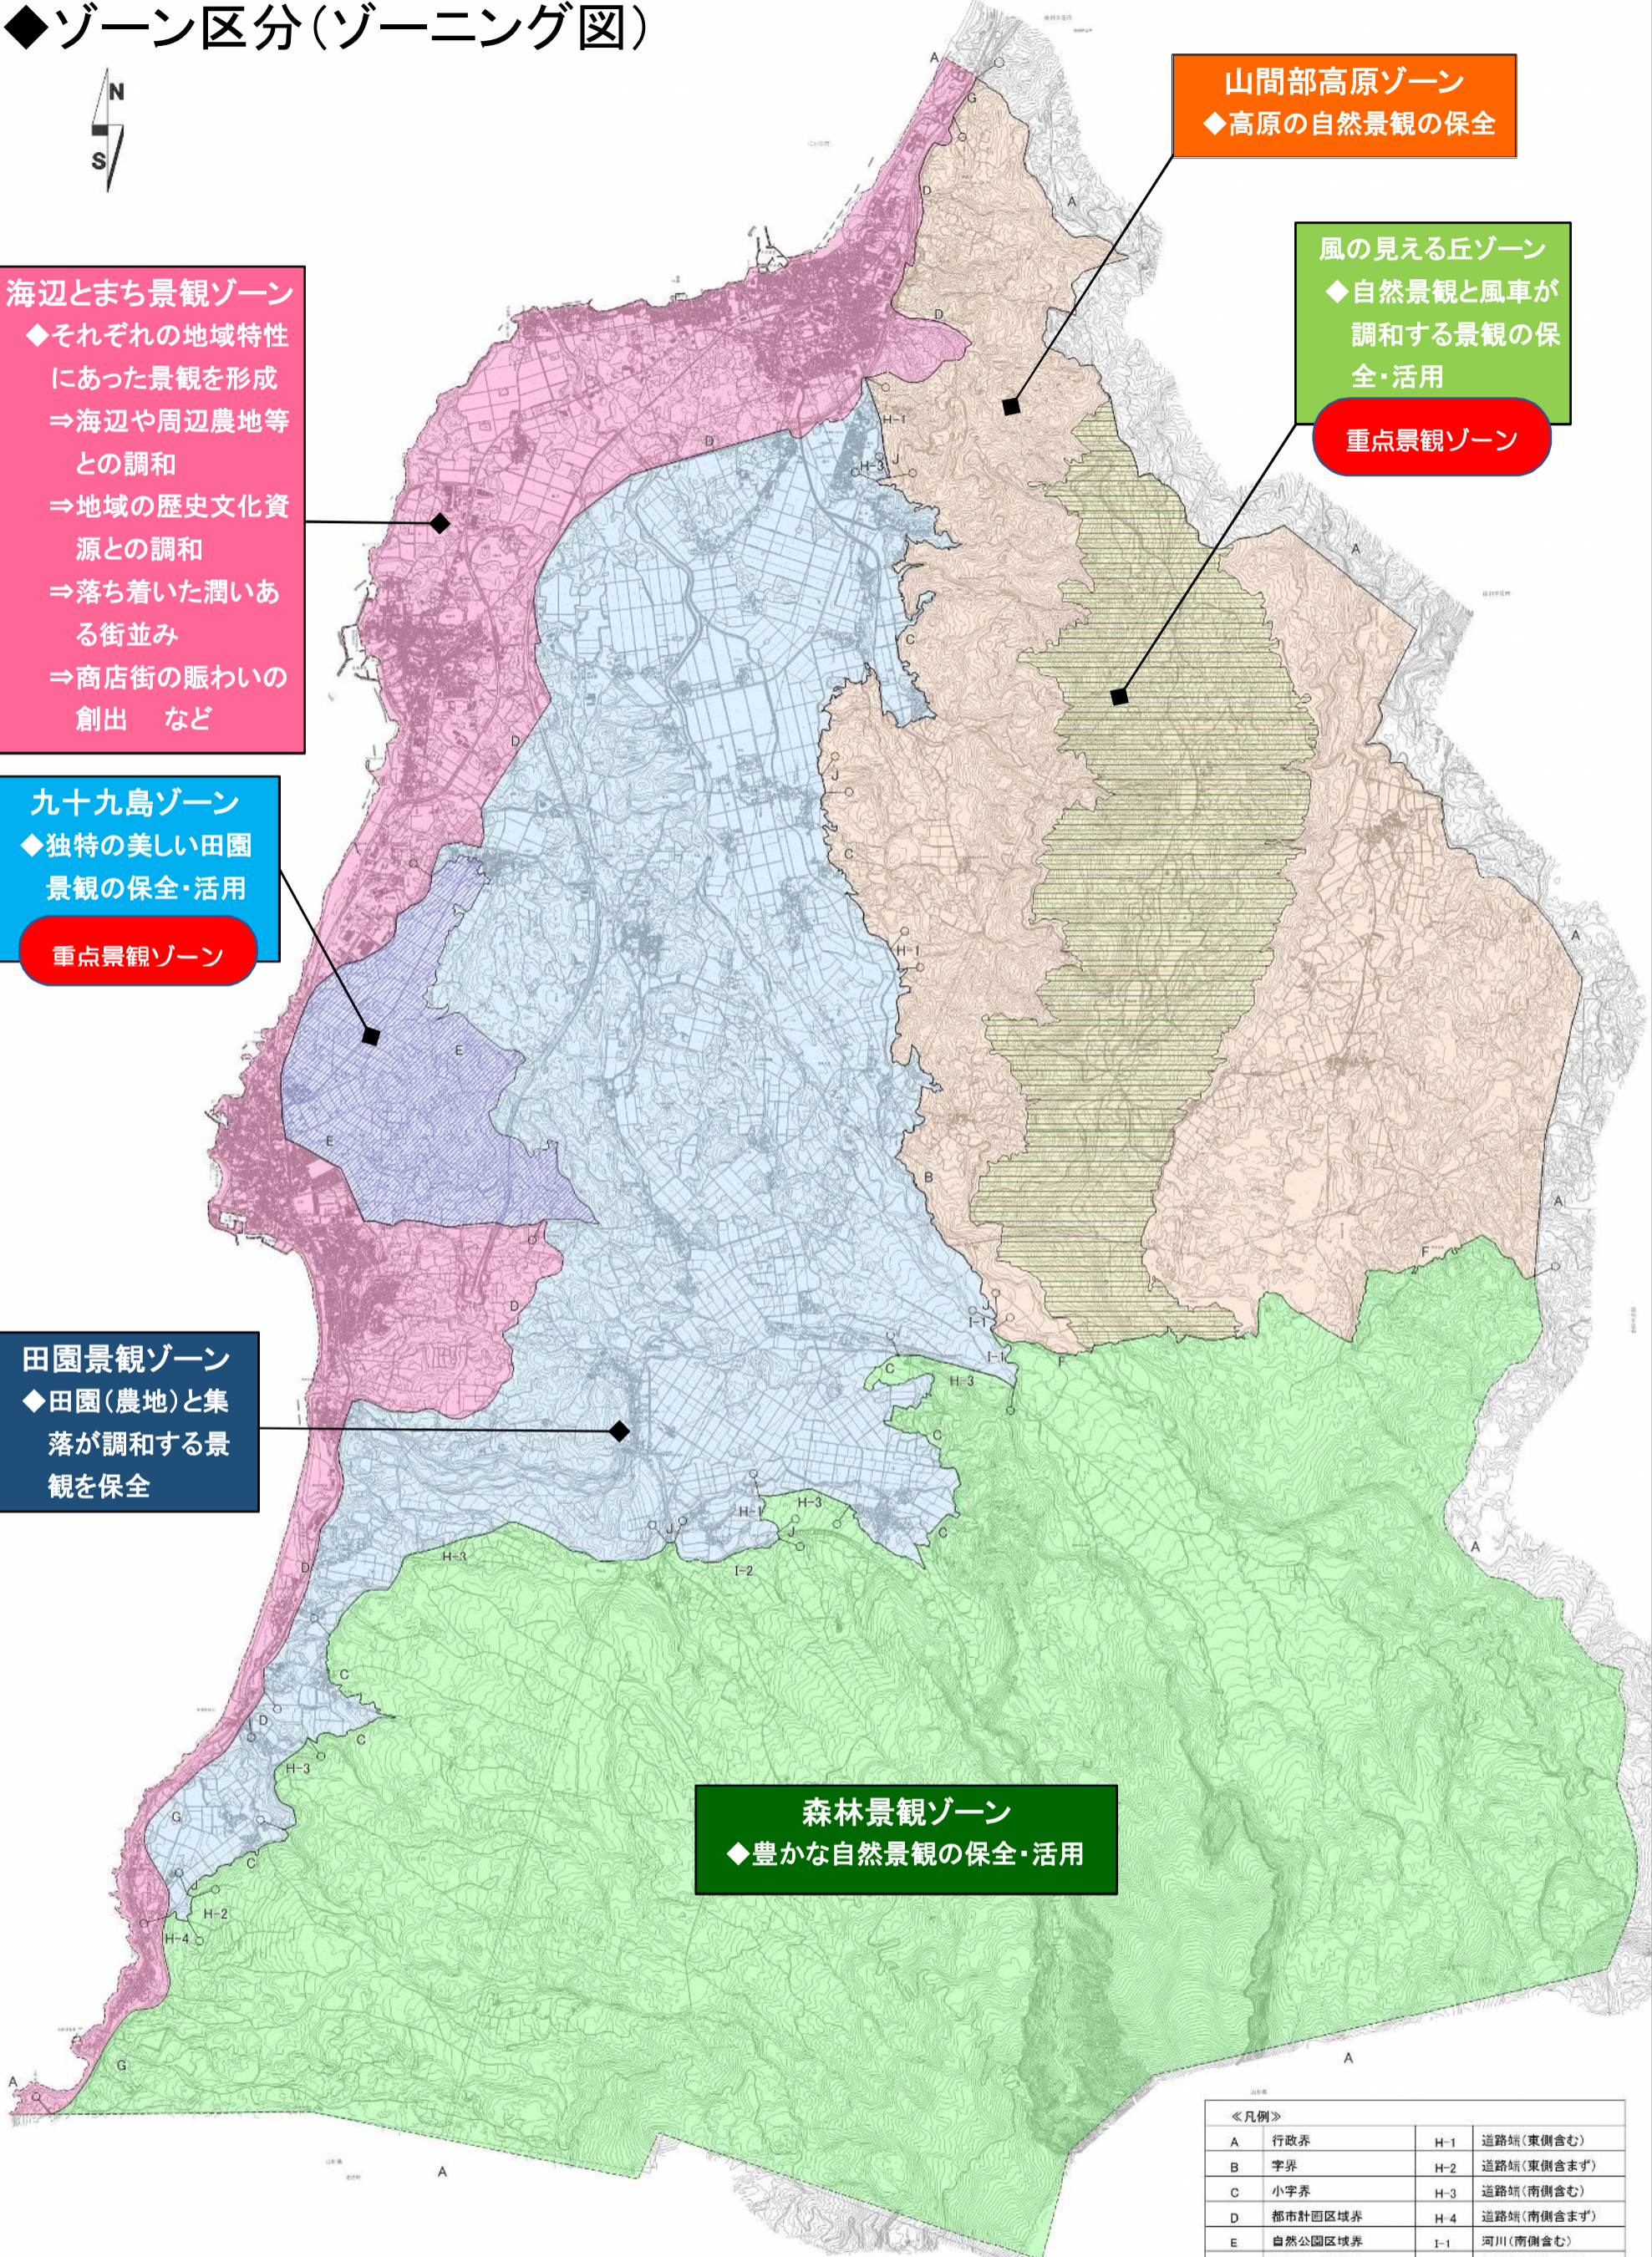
◆ゾーン区分(ゾーニング図)

N
S

山間部高原ゾーン
◆高原の自然景観の保全

風の見える丘ゾーン
◆自然景観と風車が調和する景観の保全・活用
重点景観ゾーン

海辺とまち景観ゾーン
◆それぞれの地域特性にあった景観を形成
⇒海辺や周辺農地等との調和
⇒地域の歴史文化資源との調和
⇒落ち着いた潤いある街並み
⇒商店街の賑わいの創出　など

九十九島ゾーン
◆独特の美しい田園景観の保全・活用
重点景観ゾーン

田園景観ゾーン
◆田園(農地)と集落が調和する景観を保全

森林景観ゾーン
◆豊かな自然景観の保全・活用

A
G
D
H-1
H-3
C
J
B
E
F
I-1
I-2
H-2
H-4

≪凡例≫

| A | 行政界 | H-1 | 道路端(東側含む) |
|---|---|---|---|
| B | 字界 | H-2 | 道路端(東側含まず) |
| C | 小字界 | H-3 | 道路端(南側含む) |
| D | 都市計画区域界 | H-4 | 道路端(南側含まず) |
| E | 自然公園区域界 | I-1 | 河川(南側含む) |